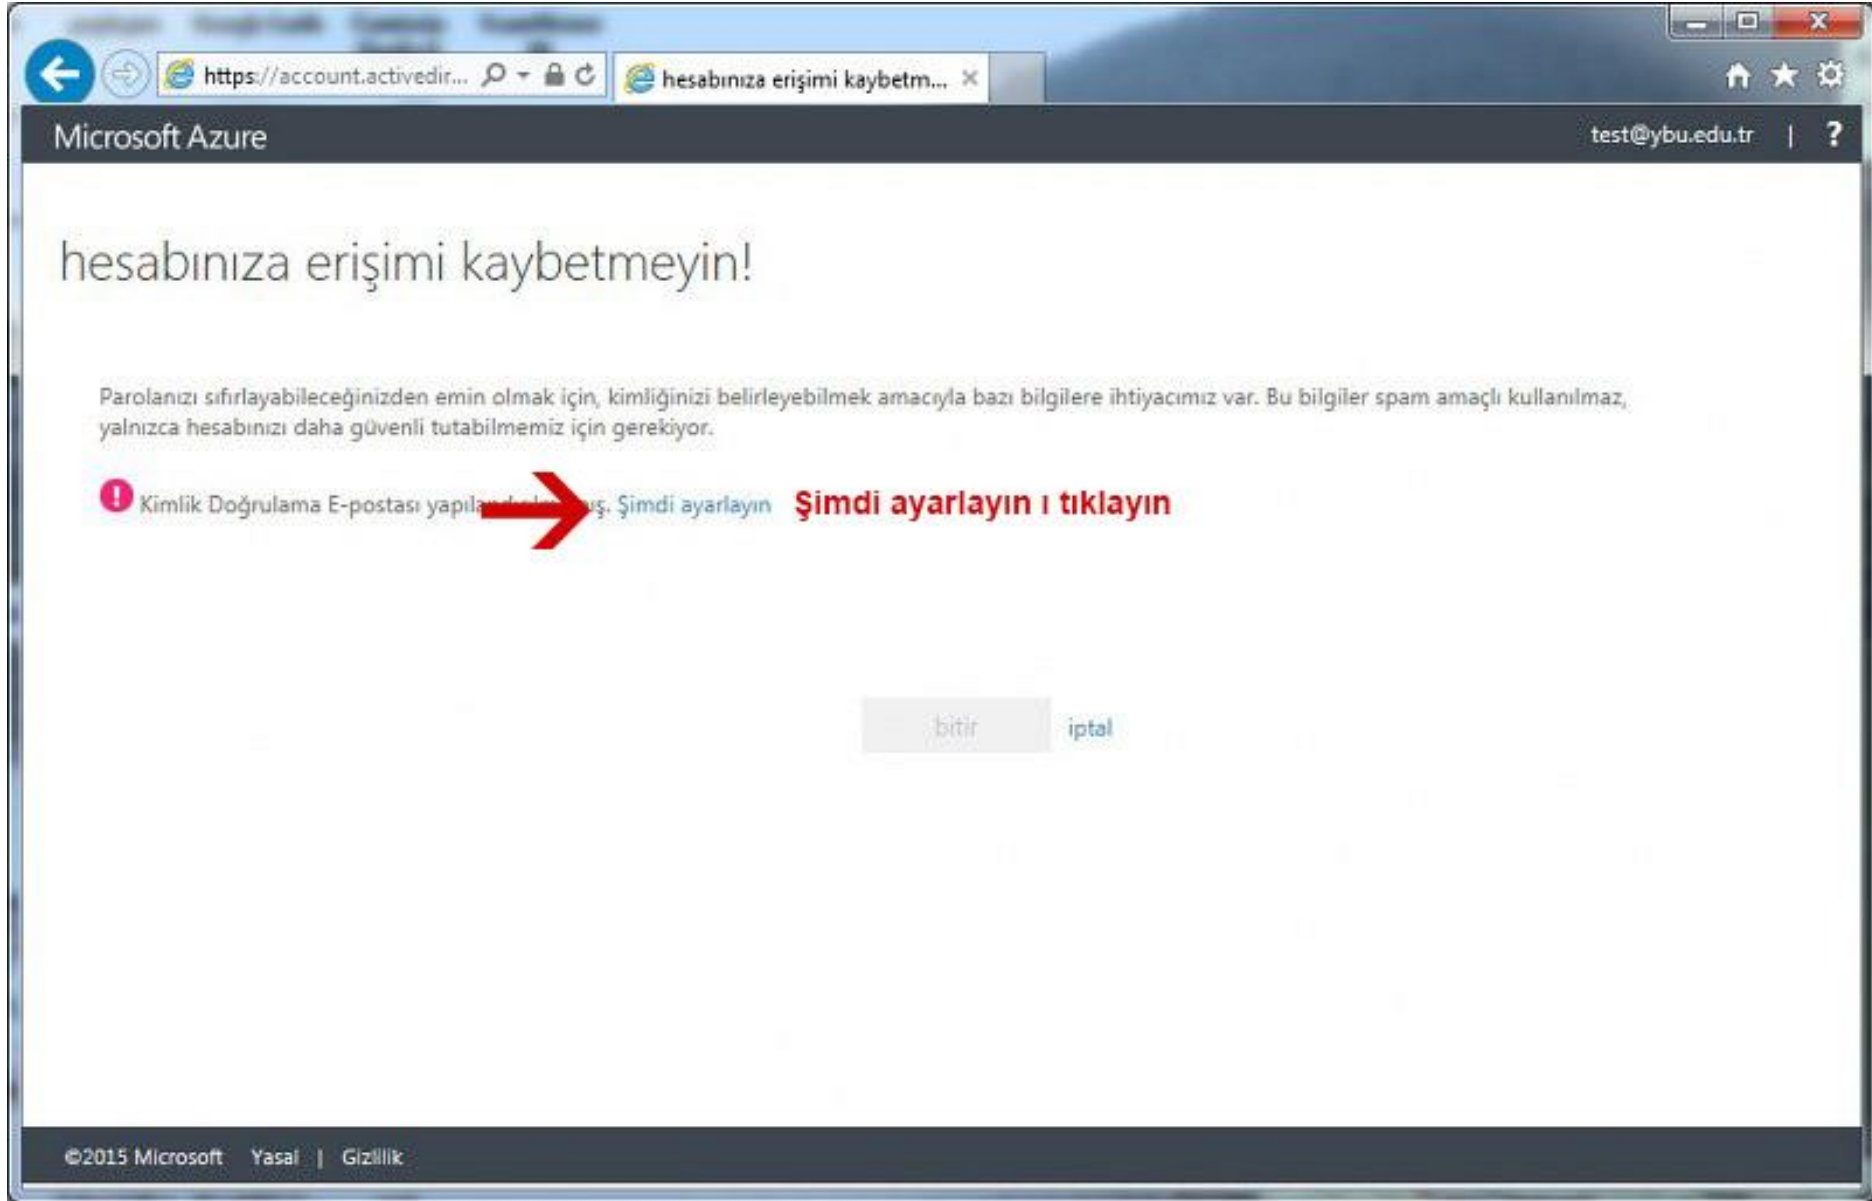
https://account.activedir...

hesabınıza erişimi kaybetm...

Microsoft Azure

test@ybu.edu.tr | ?

hesabınıza erişimi kaybetmeyin!

Parolanızı sıfırlayabileceğinizden emin olmak için, kimliğinizi belirleyebilmek amacıyla bazı bilgilere ihtiyacımız var. Bu bilgiler spam amaçlı kullanılmaz, yalnızca hesabınızı daha güvenli tutabilmemiz için gerekiyor.

Kimlik Doğrulama E-postası yapıla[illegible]ış. Şimdi ayarlayın Şimdi ayarlayın ı tıklayın

bitir iptal

©2015 Microsoft Yasal | Gizlilik